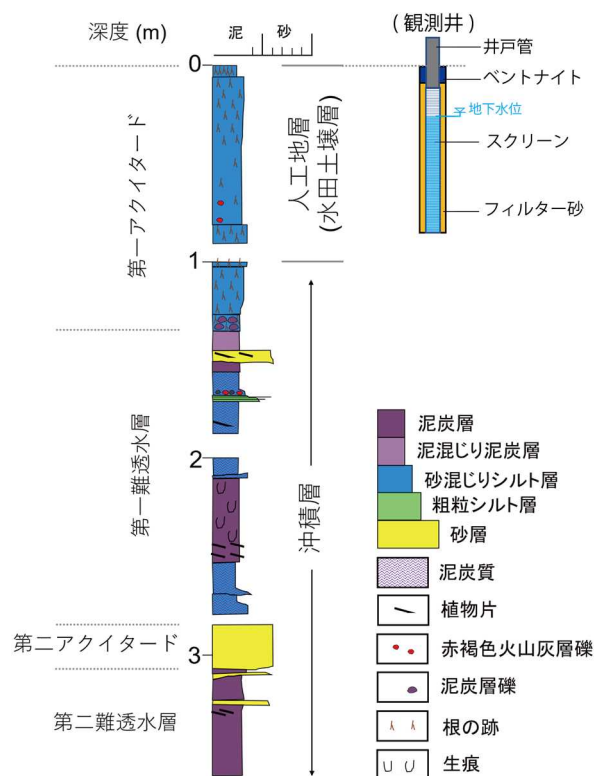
深度 (m)

泥　砂

(観測井)

井戸管

ベントナイト

地下水位

スクリーン

フィルター砂

0

1

2

3

第一アクイタード

人工地層
(水田土壌層)

第一難透水層

沖積層

第二アクイタード

第二難透水層

泥炭層

泥混じり泥炭層

砂混じりシルト層

粗粒シルト層

砂層

泥炭質

植物片

赤褐色火山灰層礫

泥炭層礫

根の跡

生痕